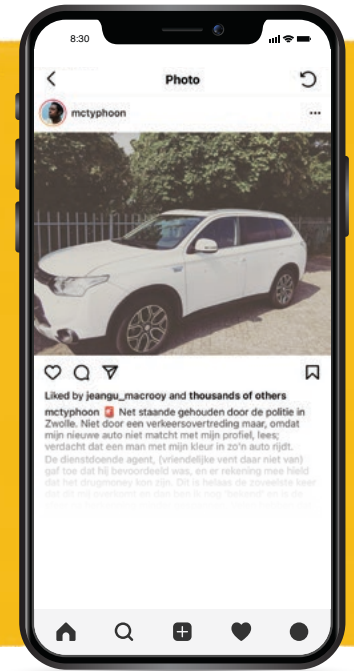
8:30

Photo

mctyphoon

Liked by jeangu_macrooy and thousands of others

mctyphoon 🚨 Net staande gehouden door de politie in Zwolle. Niet door een verkeersovertreding maar, omdat mijn nieuwe auto niet matcht met mijn profiel, lees; verdacht dat een man met mijn kleur in zo'n auto rijdt. De dienstdoende agent, (vriendelijke vent daar niet van) gaf toe dat hij bevooroordeeld was, en er rekening mee hield dat het drugmoney kon zijn. Dit is helaas de zoveelste keer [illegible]